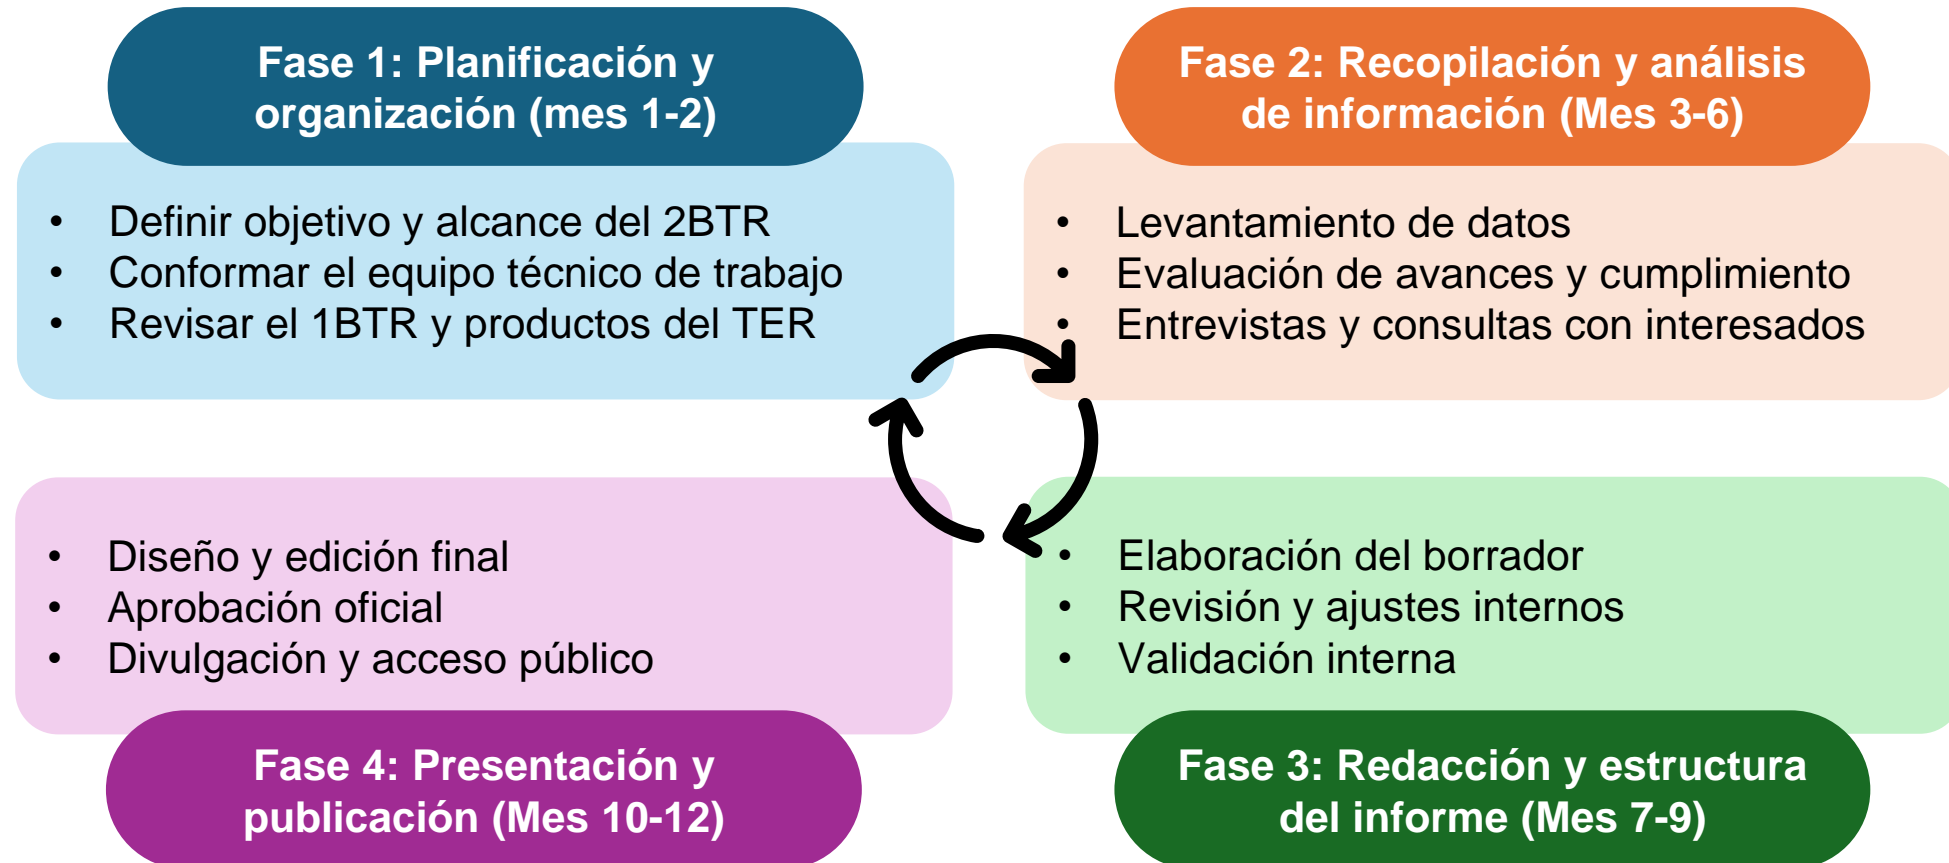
Fase 1: Planificación y organización (mes 1-2)

- Definir objetivo y alcance del 2BTR
- Conformar el equipo técnico de trabajo
- Revisar el 1BTR y productos del TER

Fase 2: Recopilación y análisis de información (Mes 3-6)

- Levantamiento de datos
- Evaluación de avances y cumplimiento
- Entrevistas y consultas con interesados

- Diseño y edición final
- Aprobación oficial
- Divulgación y acceso público

Fase 4: Presentación y publicación (Mes 10-12)

- Elaboración del borrador
- Revisión y ajustes internos
- Validación interna

Fase 3: Redacción y estructura del informe (Mes 7-9)